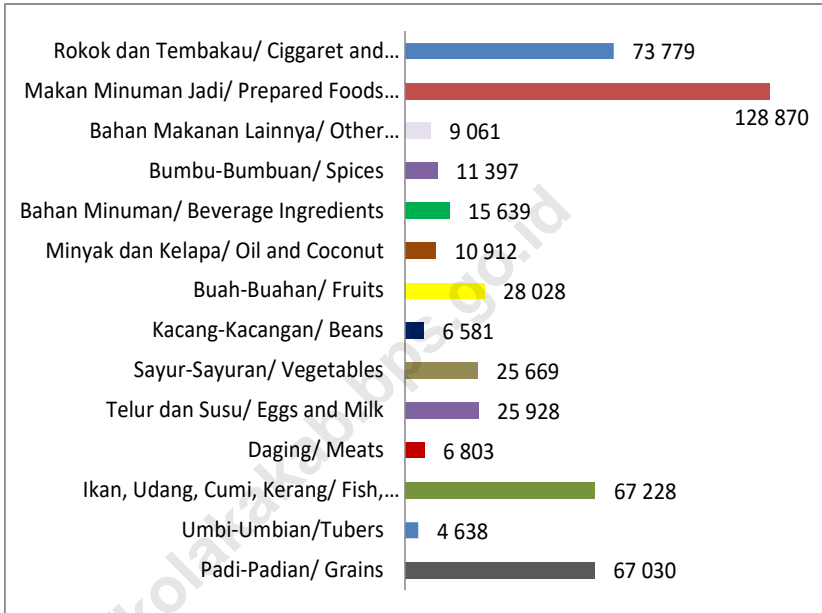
| Category | Value |
|---|---|
| Rokok dan Tembakau/ Ciggaret and… | 73 779 |
| Makan Minuman Jadi/ Prepared Foods… | 128 870 |
| Bahan Makanan Lainnya/ Other… | 9 061 |
| Bumbu-Bumbuan/ Spices | 11 397 |
| Bahan Minuman/ Beverage Ingredients | 15 639 |
| Minyak dan Kelapa/ Oil and Coconut | 10 912 |
| Buah-Buahan/ Fruits | 28 028 |
| Kacang-Kacangan/ Beans | 6 581 |
| Sayur-Sayuran/ Vegetables | 25 669 |
| Telur dan Susu/ Eggs and Milk | 25 928 |
| Daging/ Meats | 6 803 |
| Ikan, Udang, Cumi, Kerang/ Fish,… | 67 228 |
| Umbi-Umbian/Tubers | 4 638 |
| Padi-Padian/ Grains | 67 030 |

kolakakab.bps.go.id